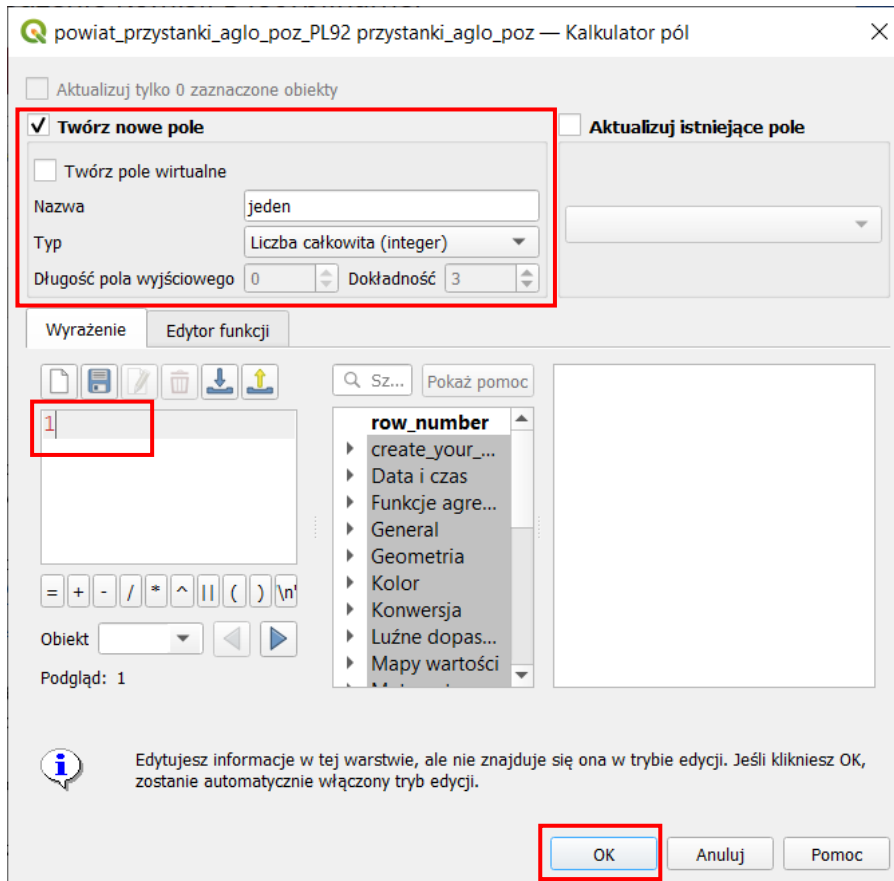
powiat_przystanki_aglo_poz_PL92 przystanki_aglo_poz — Kalkulator pól

Aktualizuj tylko 0 zaznaczone obiekty

Twórz nowe pole

Twórz pole wirtualne

Nazwa jeden

Typ Liczba całkowita (integer)

Długość pola wyjściowego 0 Dokładność 3

Aktualizuj istniejące pole

Wyrażenie Edytor funkcji

1

= + - / * ^ || ( ) \n

Obiekt

Podgląd: 1

Sz... Pokaż pomoc

row_number
create_your_...
Data i czas
Funkcje agre...
General
Geometria
Kolor
Konwersja
Luźne dopas...
Mapy wartości

Edytujesz informacje w tej warstwie, ale nie znajduje się ona w trybie edycji. Jeśli klikniesz OK, zostanie automatycznie włączony tryb edycji.

OK Anuluj Pomoc